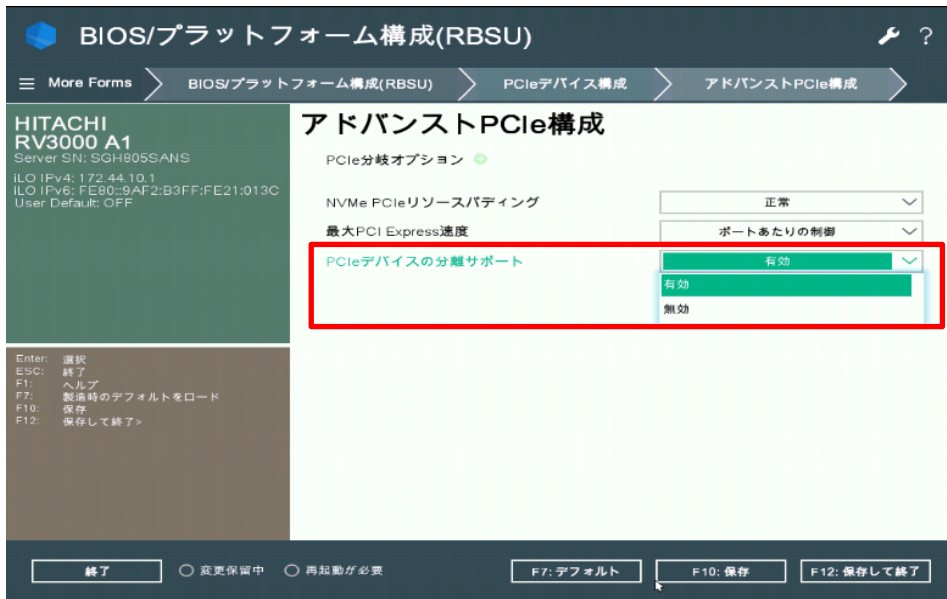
BIOS/プラットフォーム構成(RBSU)

? 

More Forms　BIOS/プラットフォーム構成(RBSU)　PCIeデバイス構成　アドバンストPCIe構成

HITACHI
RV3000 A1
Server SN: SGH805SANS
iLO IPv4: 172.44.10.1
iLO IPv6: FE80::9AF2:B3FF:FE21:013C
User Default: OFF

Enter: 選択
ESC: 終了
F1: ヘルプ
F7: 製造時のデフォルトをロード
F10: 保存
F12: 保存して終了>

アドバンストPCIe構成

PCIe分岐オプション

NVMe PCIeリソースパディング　正常

最大PCI Express速度　ポートあたりの制御

PCIeデバイスの分離サポート　有効

有効
無効

終了　変更保留中　再起動が必要　F7: デフォルト　F10: 保存　F12: 保存して終了